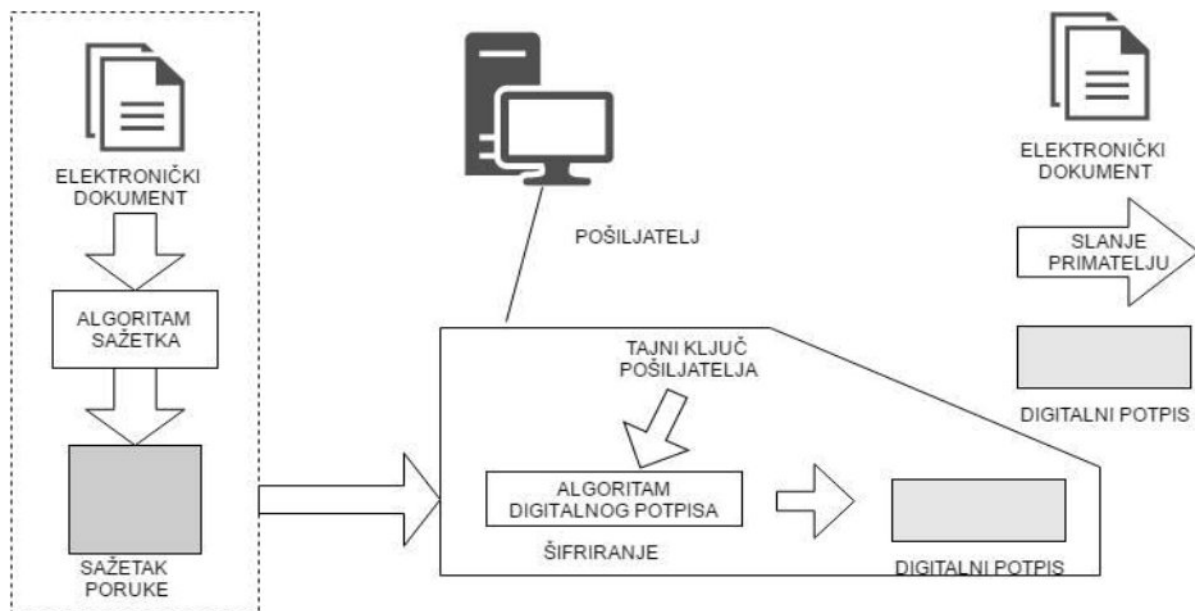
ELEKTRONIČKI DOKUMENT

ALGORITAM SAŽETKA

SAŽETAK PORUKE

POŠILJATELJ

TAJNI KLJUČ POŠILJATELJA

ALGORITAM DIGITALNOG POTPISA

ŠIFRIRANJE

DIGITALNI POTPIS

ELEKTRONIČKI DOKUMENT

SLANJE PRIMATELJU

DIGITALNI POTPIS